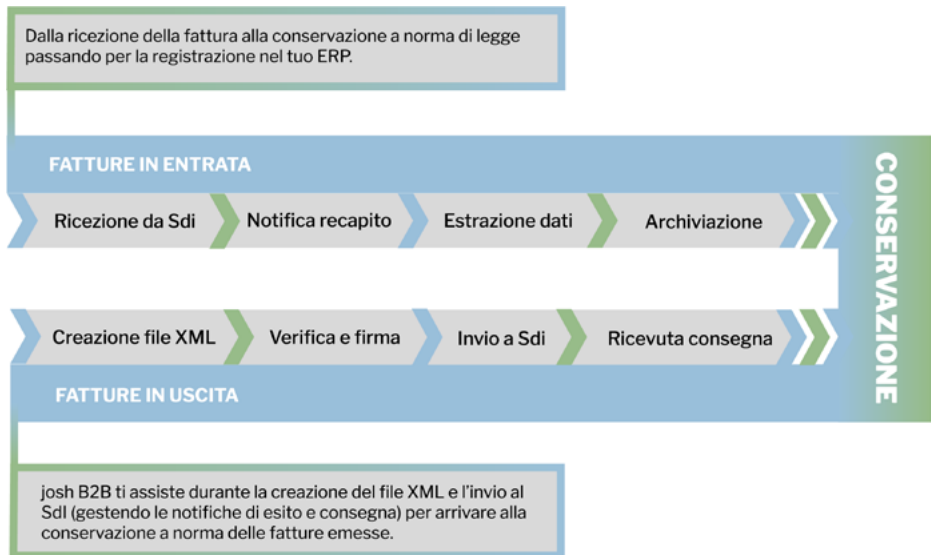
Dalla ricezione della fattura alla conservazione a norma di legge passando per la registrazione nel tuo ERP.

FATTURE IN ENTRATA

Ricezione da Sdi

Notifica recapito

Estrazione dati

Archiviazione

CONSERVAZIONE

Creazione file XML

Verifica e firma

Invio a Sdi

Ricevuta consegna

FATTURE IN USCITA

josh B2B ti assiste durante la creazione del file XML e l'invio al SdI (gestendo le notifiche di esito e consegna) per arrivare alla conservazione a norma delle fatture emesse.